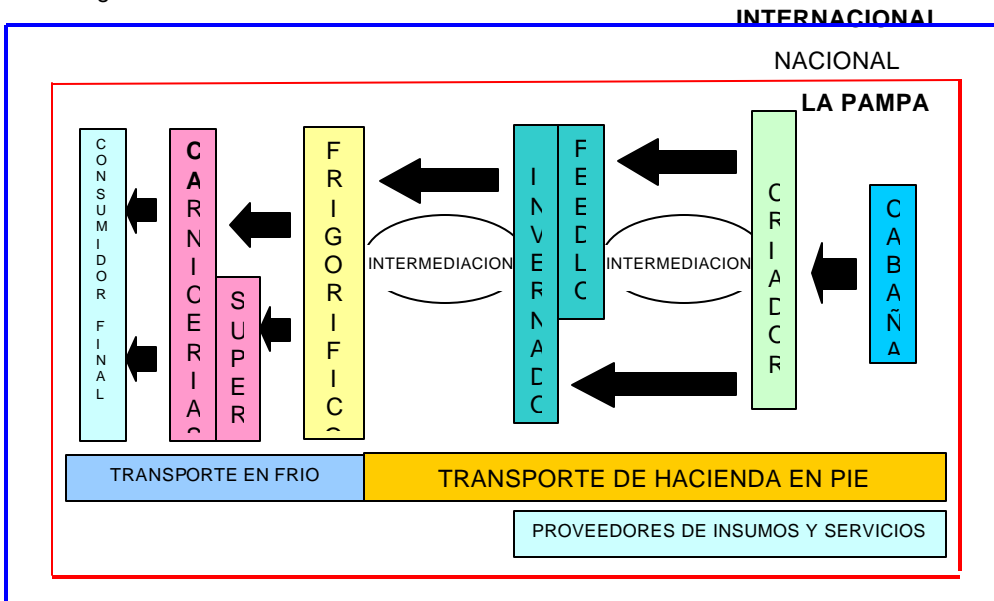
INTERNACIONAL

NACIONAL

LA PAMPA

CONSUMIDOR FINAL

CARNICERIAS

SUPER

FRIGORIFICO

INTERMEDIACION

INVERNADO

FEEDLO

INTERMEDIACION

CRIADOR

CABAÑA

TRANSPORTE EN FRIO

TRANSPORTE DE HACIENDA EN PIE

PROVEEDORES DE INSUMOS Y SERVICIOS